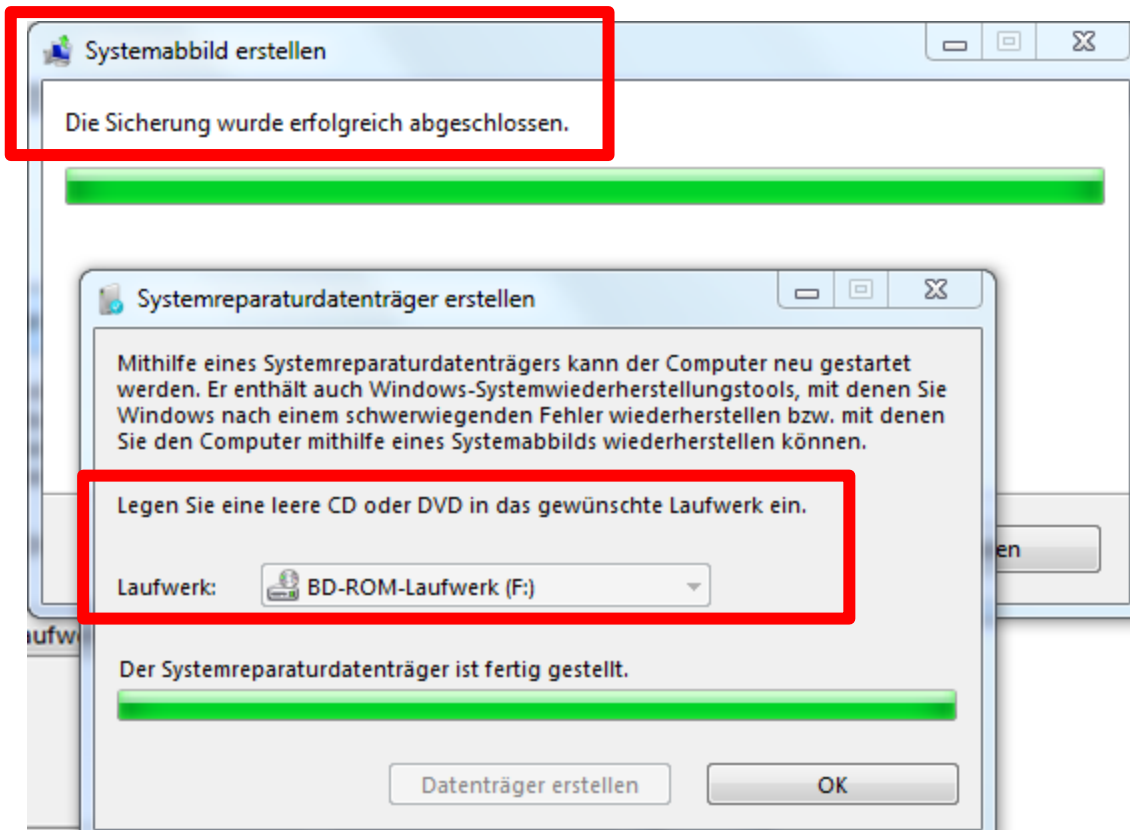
Systemabbild erstellen

Die Sicherung wurde erfolgreich abgeschlossen.

Systemreparaturdatenträger erstellen

Mithilfe eines Systemreparaturdatenträgers kann der Computer neu gestartet werden. Er enthält auch Windows-Systemwiederherstellungstools, mit denen Sie Windows nach einem schwerwiegenden Fehler wiederherstellen bzw. mit denen Sie den Computer mithilfe eines Systemabbilds wiederherstellen können.

Legen Sie eine leere CD oder DVD in das gewünschte Laufwerk ein.

Laufwerk: BD-ROM-Laufwerk (F:)

en

ufw

Der Systemreparaturdatenträger ist fertig gestellt.

Datenträger erstellen

OK